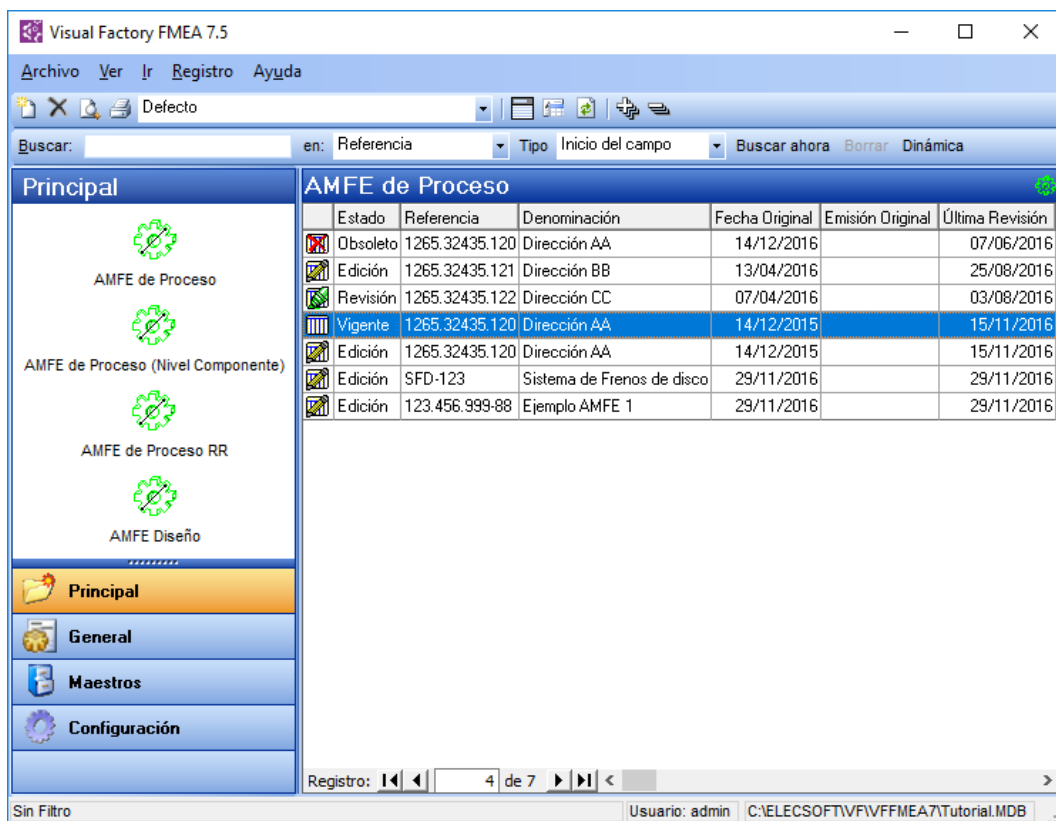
Visual Factory FMEA 7.5

Archivo Ver Ir Registro Ayuda

Defecto

Buscar: en: Referencia Tipo Inicio del campo Buscar ahora Borrar Dinámica

Principal

AMFE de Proceso

AMFE de Proceso (Nivel Componente)

AMFE de Proceso RR

AMFE Diseño

Principal

General

Maestros

Configuración

AMFE de Proceso

| Estado | Referencia | Denominación | Fecha Original | Emisión Original | Última Revisión |
|---|---|---|---|---|---|
| Obsoleto | 1265.32435.120 | Dirección AA | 14/12/2016 | | 07/06/2016 |
| Edición | 1265.32435.121 | Dirección BB | 13/04/2016 | | 25/08/2016 |
| Revisión | 1265.32435.122 | Dirección CC | 07/04/2016 | | 03/08/2016 |
| Vigente | 1265.32435.120 | Dirección AA | 14/12/2015 | | 15/11/2016 |
| Edición | 1265.32435.120 | Dirección AA | 14/12/2015 | | 15/11/2016 |
| Edición | SFD-123 | Sistema de Frenos de disco | 29/11/2016 | | 29/11/2016 |
| Edición | 123.456.999-88 | Ejemplo AMFE 1 | 29/11/2016 | | 29/11/2016 |

Registro: 4 de 7

Sin Filtro

Usuario: admin C:\ELECSOFT\VF\VFFMEA7\Tutorial.MDB